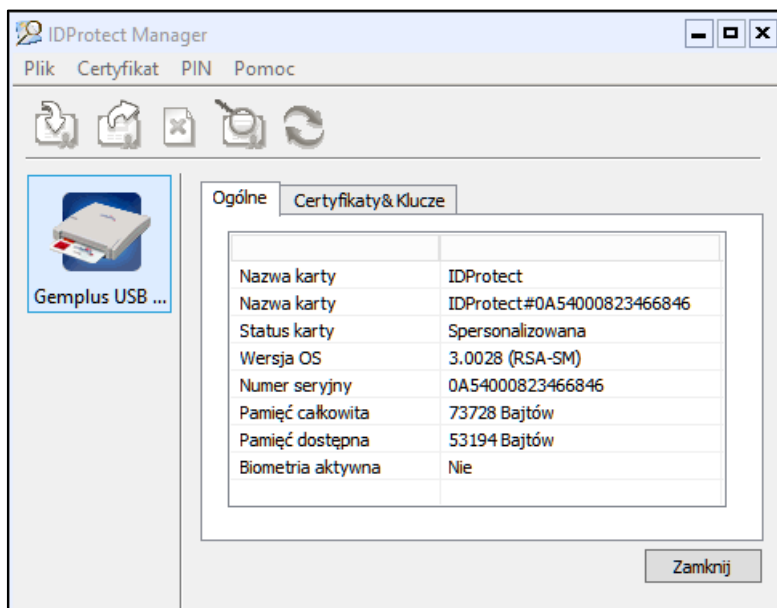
IDProtect Manager

Plik Certyfikat PIN Pomoc

Gemplus USB ...

Ogólne Certyfikaty& Klucze

| | |
|---|---|
| Nazwa karty | IDProtect |
| Nazwa karty | IDProtect#0A54000823466846 |
| Status karty | Spersonalizowana |
| Wersja OS | 3.0028 (RSA-SM) |
| Numer seryjny | 0A54000823466846 |
| Pamięć całkowita | 73728 Bajtów |
| Pamięć dostępna | 53194 Bajtów |
| Biometria aktywna | Nie |

Zamknij